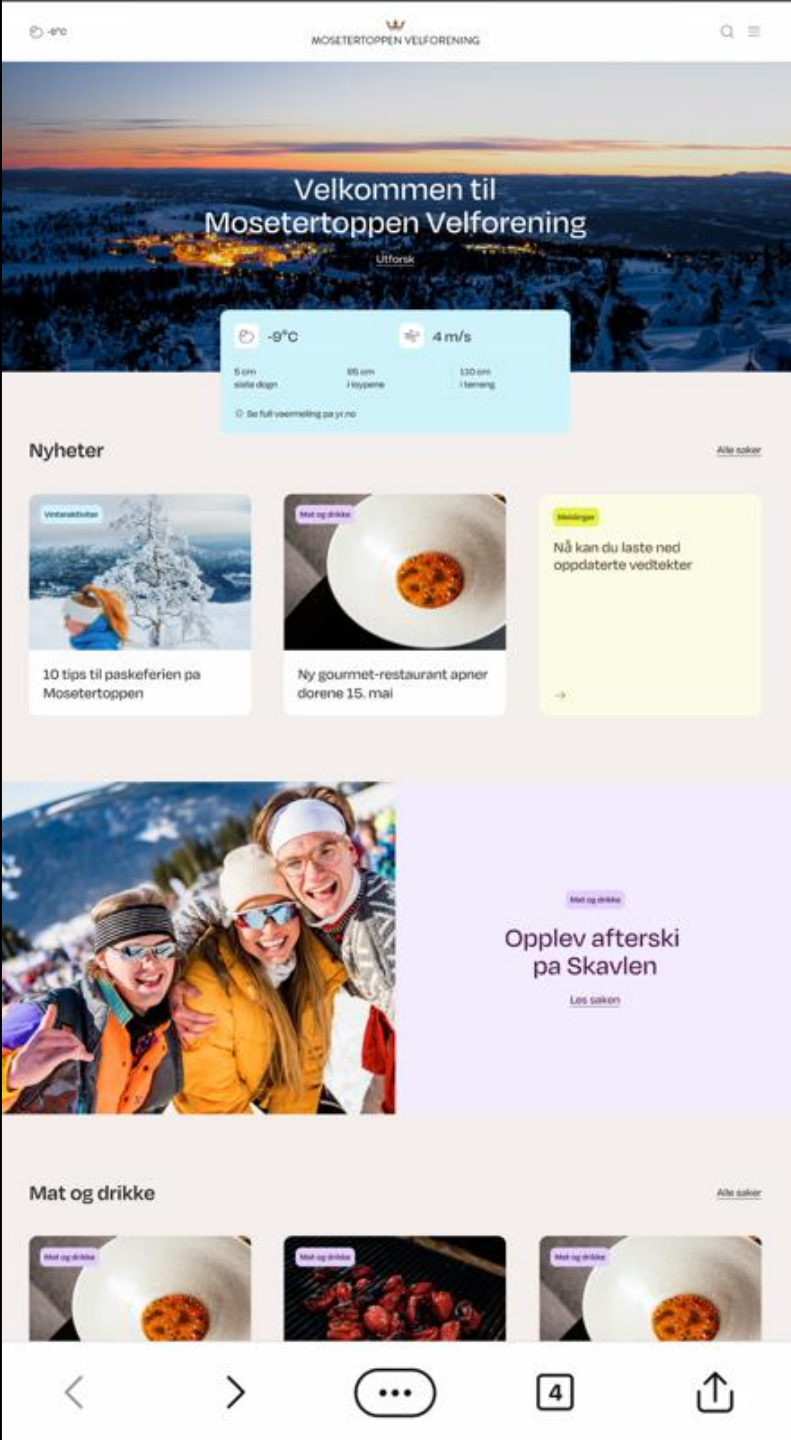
-9°C

MOSETERTOPPEN VELFORENING

Velkommen til Mosetertoppen Velforening

Utforsk

-9°C

4 m/s

5 cm
siste døgn

65 cm
i løypene

110 cm
i terreng

Se full værmelding på yr.no

Nyheter

Alle saker

Vinteraktiviteter

10 tips til paskeferien pa Mosetertoppen

Mat og drikke

Ny gourmet-restaurant apner dorene 15. mai

Meldinger

Nå kan du laste ned oppdaterte vedtekter

→

Mat og drikke

Opplev afterski pa Skavlen

Les saken

Mat og drikke

Alle saker

Mat og drikke

Mat og drikke

Mat og drikke

4